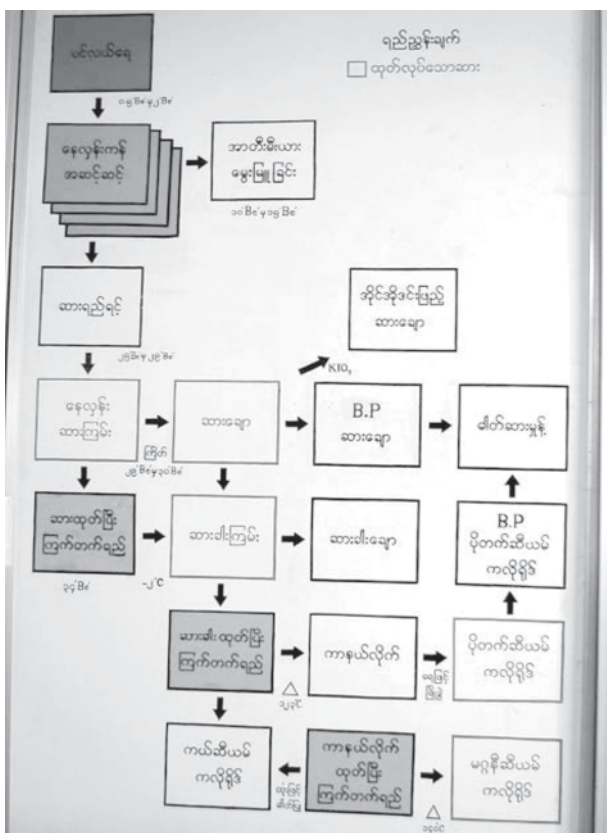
ရည်ညွှန်းချက်
ထုတ်လုပ်သောဆား

ပင်လယ်ရေ

၁၄ ဒီဂရီ မှ ၂၆ ဒီဂရီ

နေလှန်းကန် အဆင့်ဆင့်

အာဟာရဓာတ်များ မွေးမြူခြင်း

၁၀ ဒီဂရီ မှ ၁၄ ဒီဂရီ

ဆားရည်ရင့်

၂၆ ဒီဂရီ မှ ၃၂ ဒီဂရီ

အိုင်အိုဒင်းဖြည့် ဆားချော

$KIO_3$

နေလှန်း ဆားကြမ်း

ကြိတ်

ဆားချော

B.P ဆားချော

ဓါတ်ဆားမှုန့်

၃၂ ဒီဂရီ မှ ၃၀ ဒီဂရီ

ဆားထုတ်ပြီး ကြက်တက်ရည်

၃၄ ဒီဂရီ

ဆားခါးကြမ်း

-၂ °C

ဆားခါးချော

B.P ပိုတက်ဆီယမ် ကလိုရိုဒ်

ဆားခါးထုတ်ပြီး ကြက်တက်ရည်

ကာနယ်လိုက်

ရေဖြင့် ဖြိုခွဲ

ပိုတက်ဆီယမ် ကလိုရိုဒ်

△ ၁၂၀°C

ကယ်ဆီယမ် ကလိုရိုဒ်

ထုံးဖြင့် ဓါတ်ပြု

ကာနယ်လိုက် ထုတ်ပြီး ကြက်တက်ရည်

မဂ္ဂနီဆီယမ် ကလိုရိုဒ်

△ ၁၃၀°C